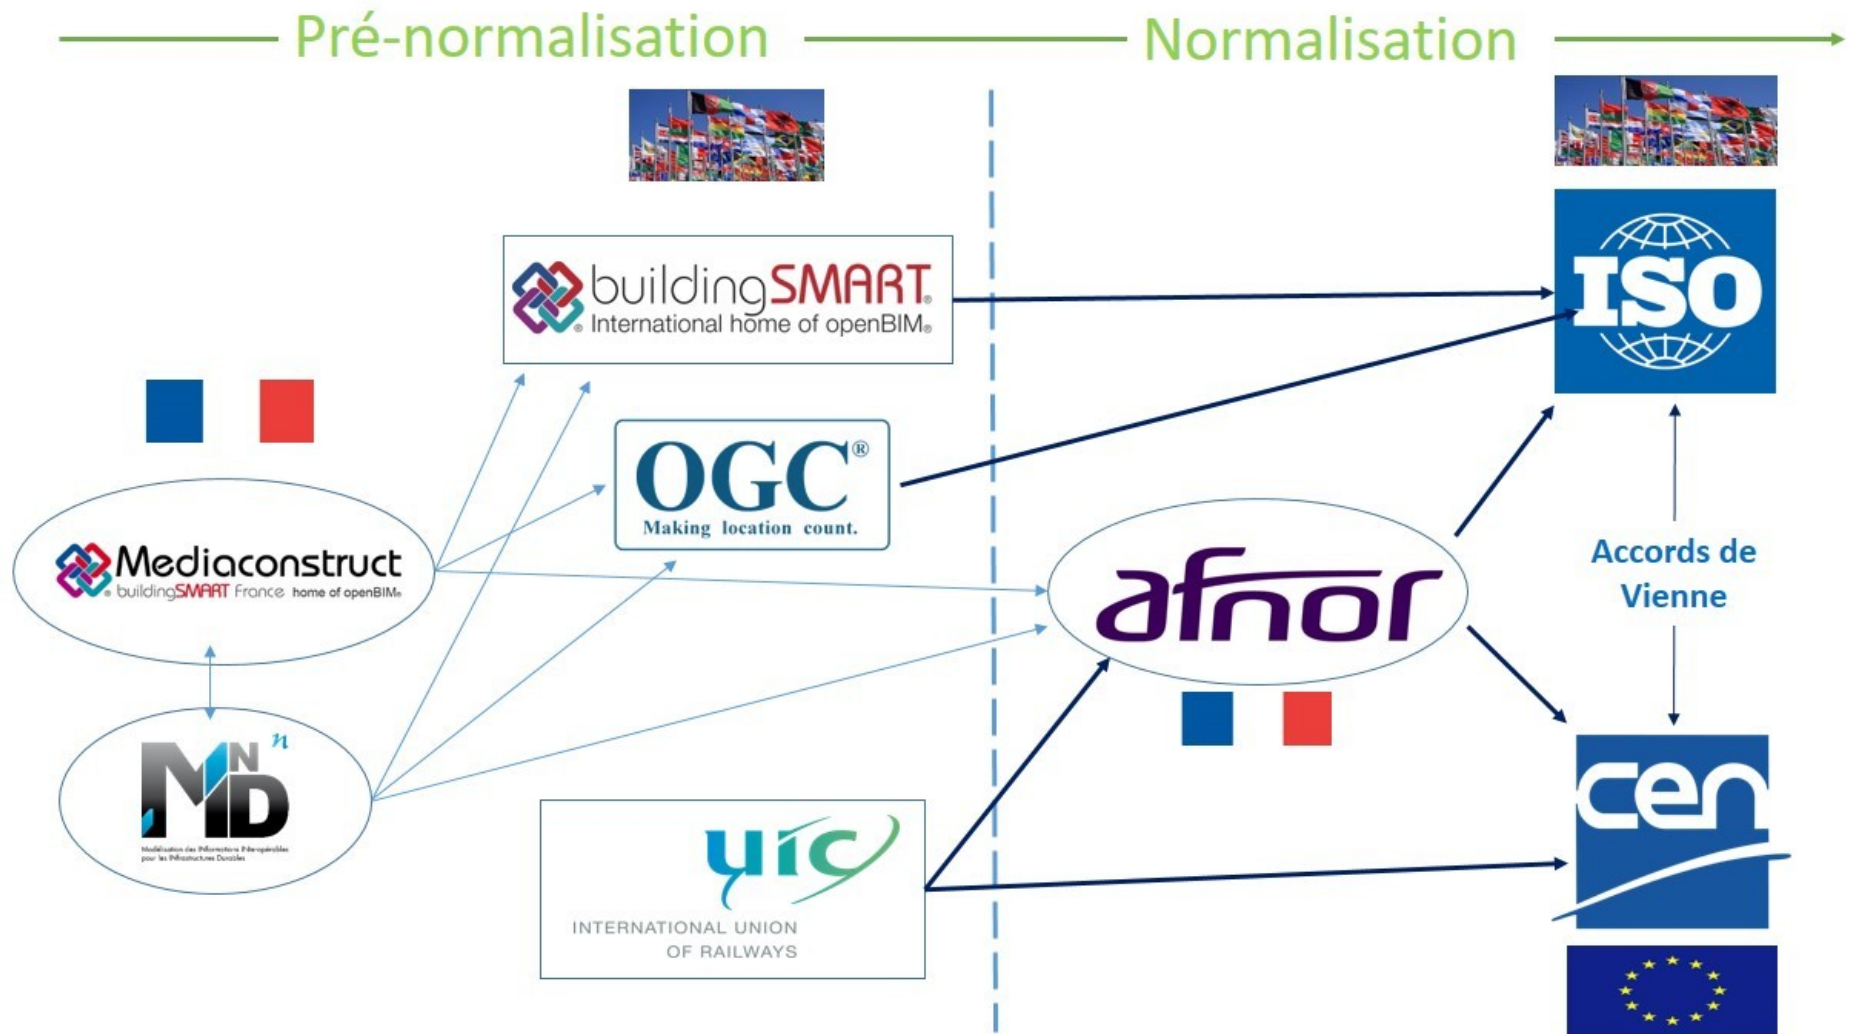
Pré-normalisation

Normalisation

buildingSMART
International home of openBIM

ISO

OGC
Making location count.

Mediaconstruct
buildingSMART France home of openBIM

afnor

Accords de Vienne

MINnD
Modélisation des INformations INteropérables pour les INfrastructures Durables

uic
INTERNATIONAL UNION OF RAILWAYS

cen